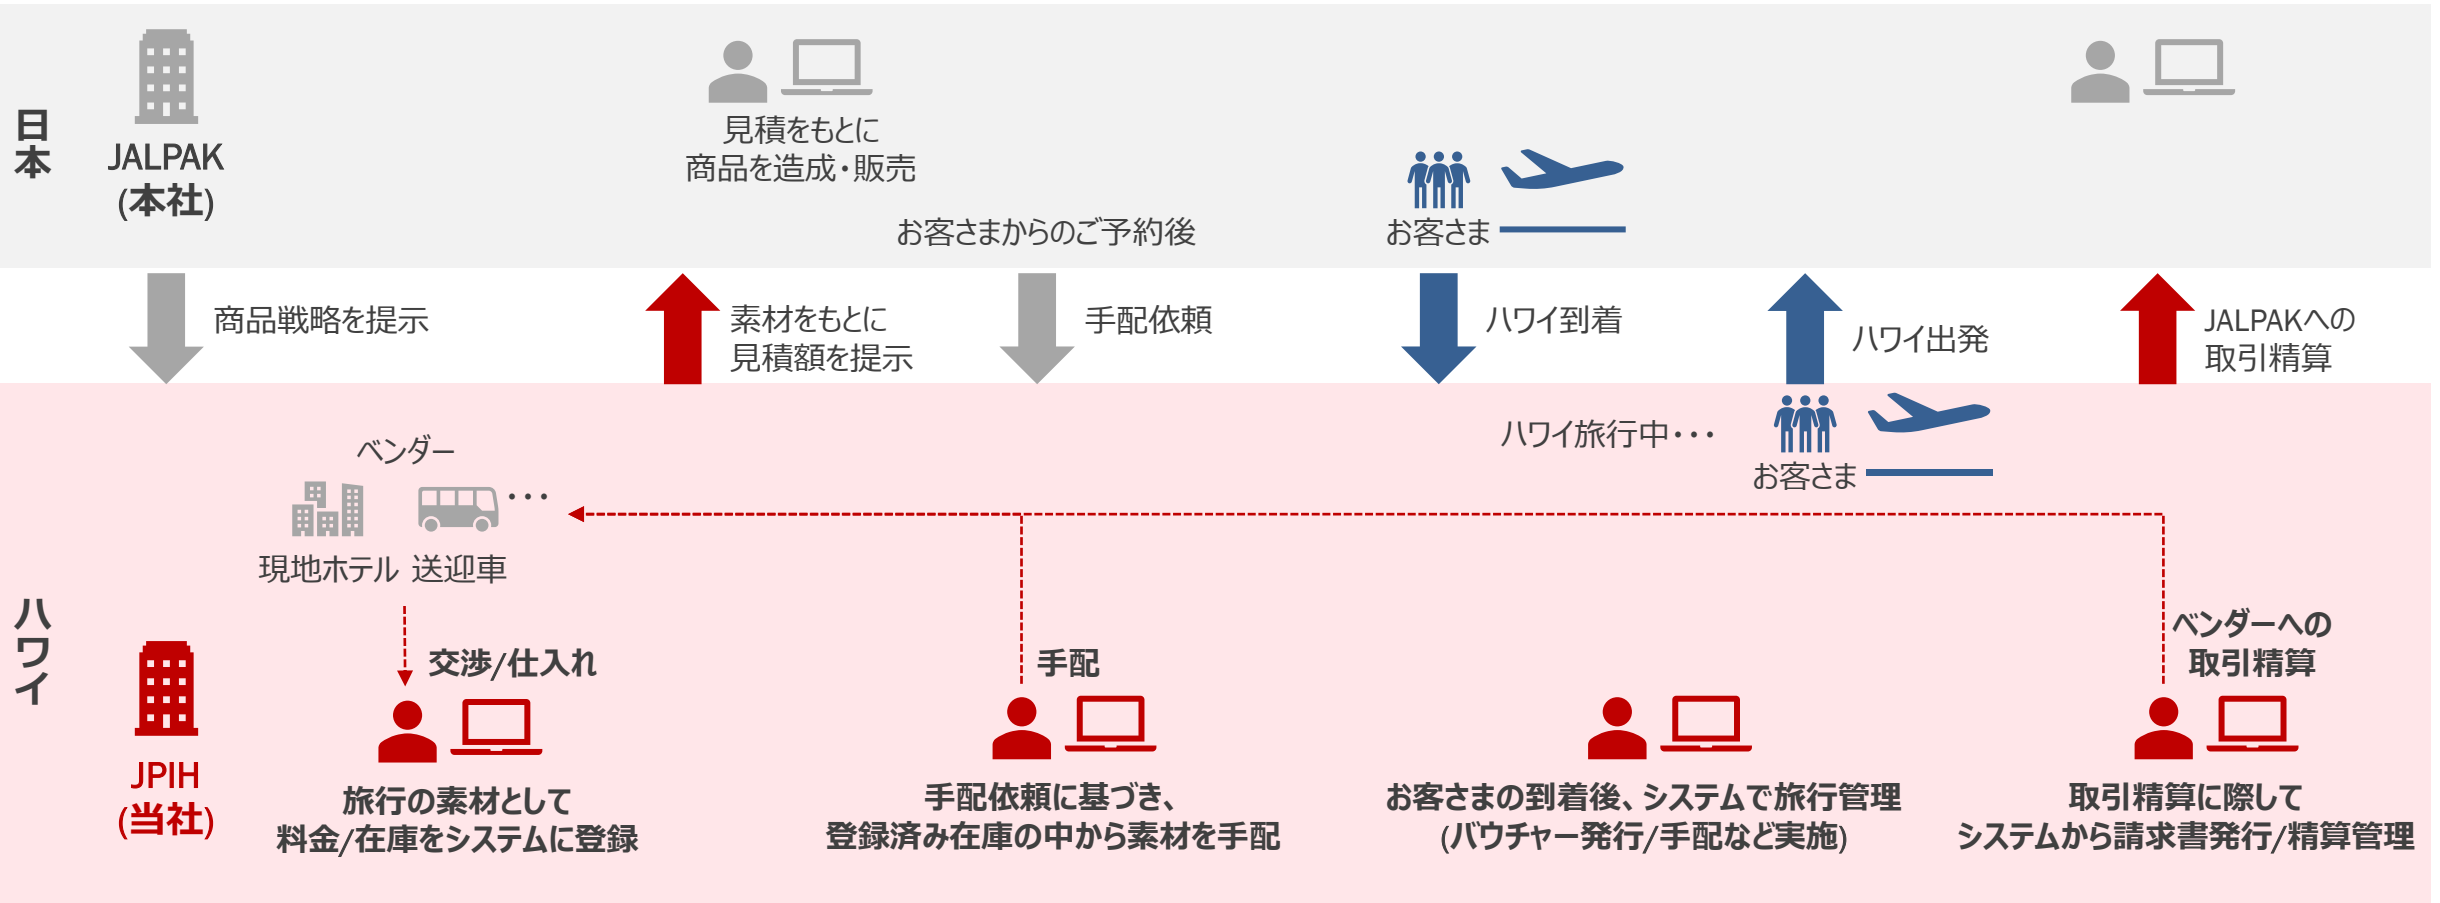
日本

JALPAK
(本社)

見積をもとに
商品を造成・販売

お客さまからのご予約後

お客さま

商品戦略を提示

素材をもとに
見積額を提示

手配依頼

ハワイ到着

ハワイ出発

JALPAKへの
取引精算

ベンダー

・・・

現地ホテル 送迎車

ハワイ旅行中・・・

お客さま

ハワイ

JPIH
(当社)

交渉/仕入れ

旅行の素材として
料金/在庫をシステムに登録

手配

手配依頼に基づき、
登録済み在庫の中から素材を手配

お客さまの到着後、システムで旅行管理
(バウチャー発行/手配など実施)

ベンダーへの
取引精算

取引精算に際して
システムから請求書発行/精算管理